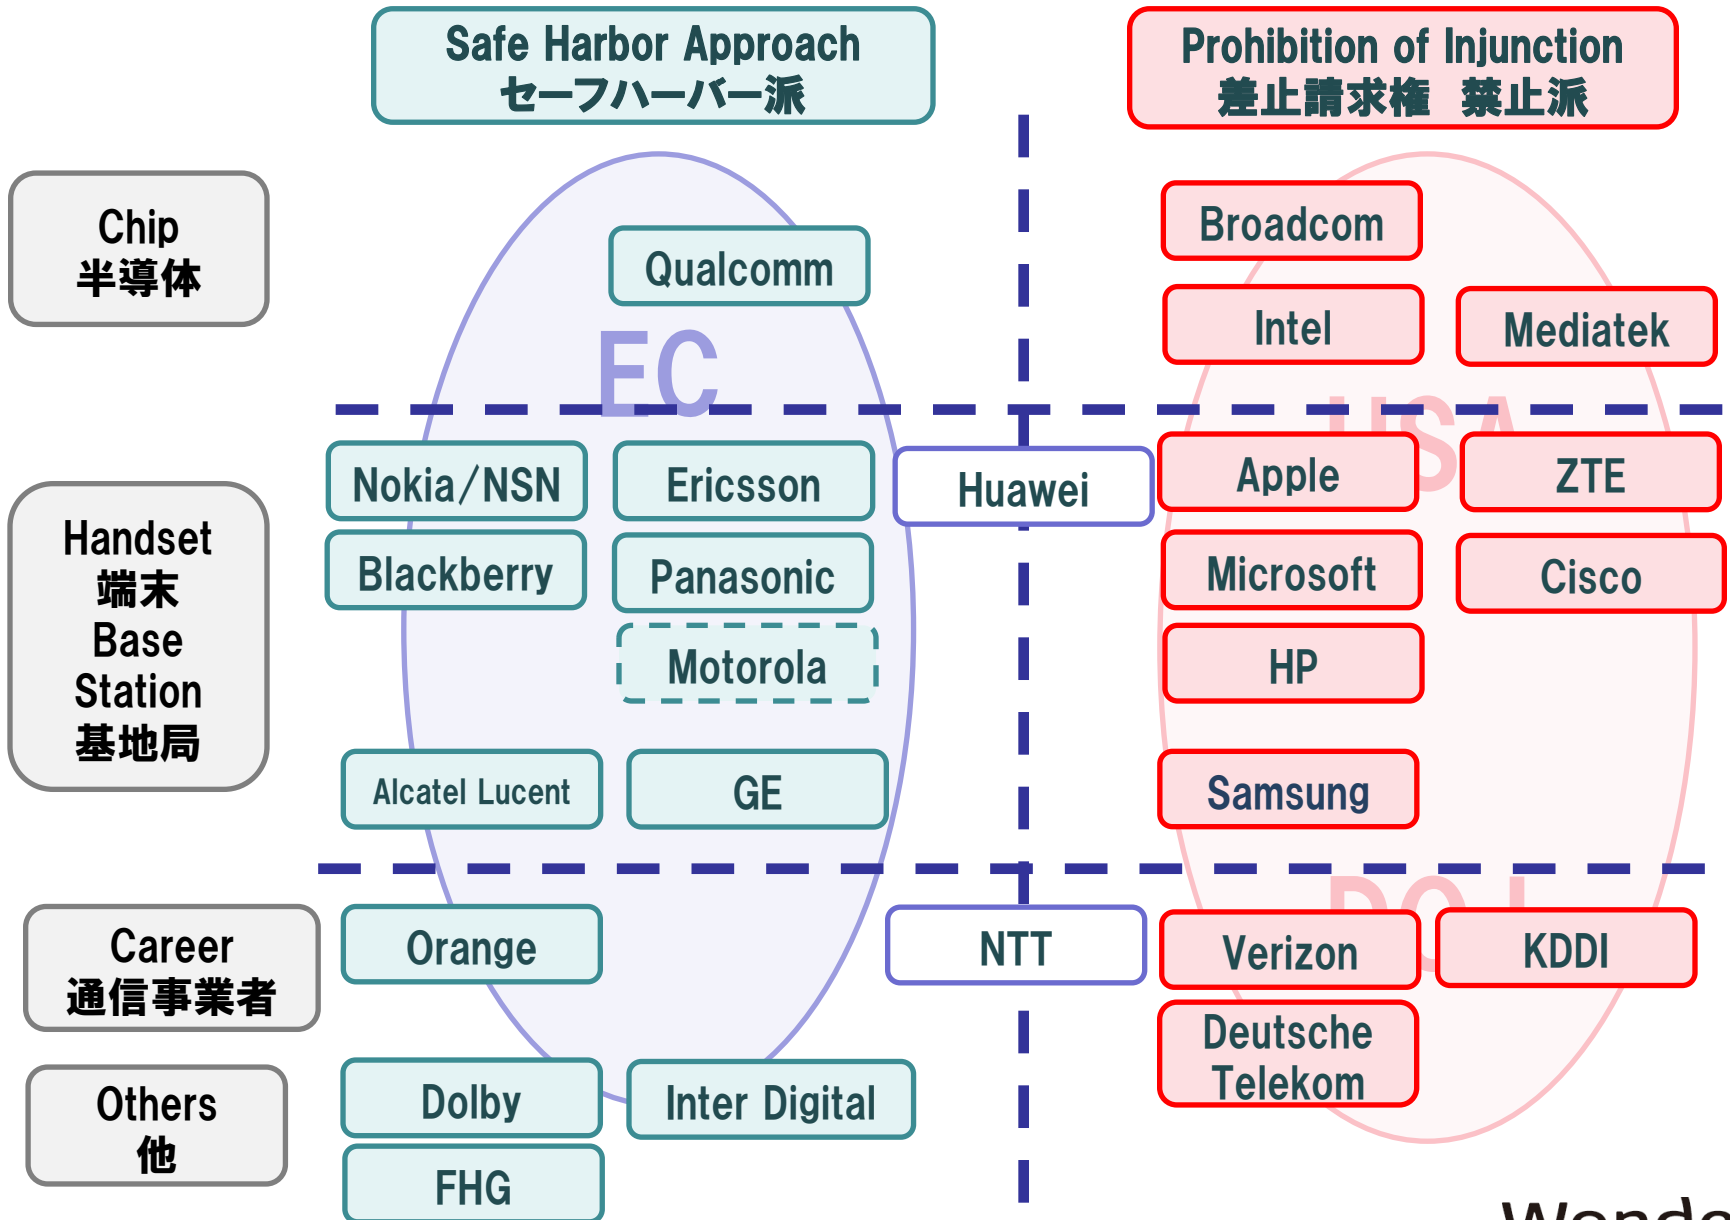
Safe Harbor Approach
セーフハーバー派

Prohibition of Injunction
差止請求権 禁止派

Chip
半導体

Qualcomm

EC

Broadcom

Intel

Mediatek

USA

Handset
端末
Base
Station
基地局

Nokia/NSN

Ericsson

Huawei

Apple

ZTE

Blackberry

Panasonic

Microsoft

Cisco

Motorola

HP

Alcatel Lucent

GE

Samsung

Career
通信事業者

Orange

NTT

DOJ

Verizon

KDDI

Deutsche Telekom

Others
他

Dolby

Inter Digital

FHG

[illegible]